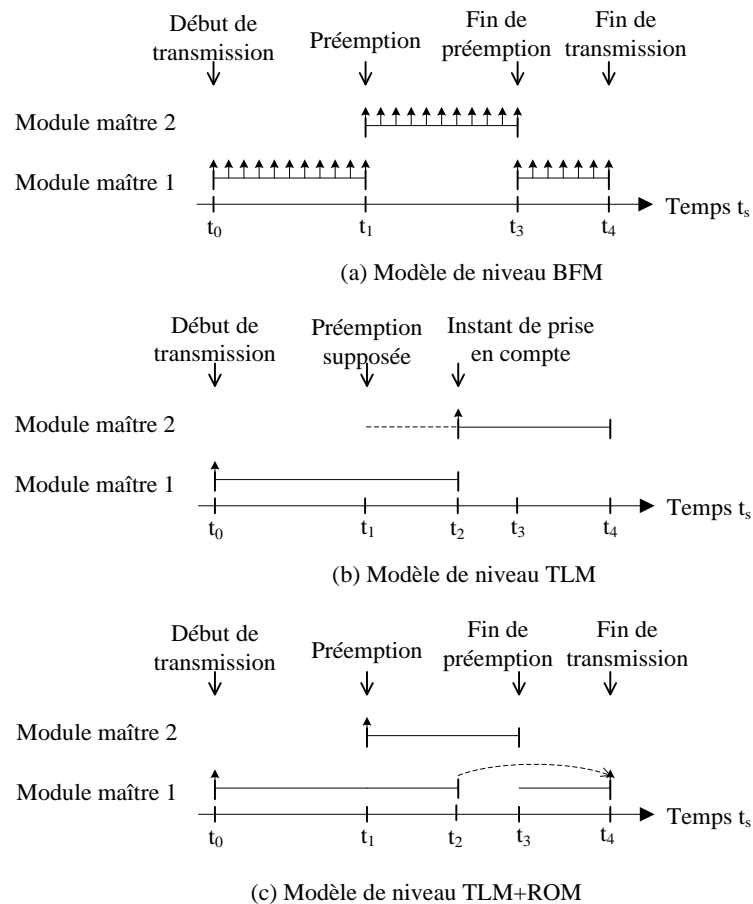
Début de transmission

Préemption

Fin de préemption

Fin de transmission

Module maître 2

Module maître 1

$t_0$ $t_1$ $t_3$ $t_4$ Temps $t_s$

(a) Modèle de niveau BFM

Début de transmission

Préemption supposée

Instant de prise en compte

Module maître 2

Module maître 1

$t_0$ $t_1$ $t_2$ $t_3$ $t_4$ Temps $t_s$

(b) Modèle de niveau TLM

Début de transmission

Préemption

Fin de préemption

Fin de transmission

Module maître 2

Module maître 1

$t_0$ $t_1$ $t_2$ $t_3$ $t_4$ Temps $t_s$

(c) Modèle de niveau TLM+ROM